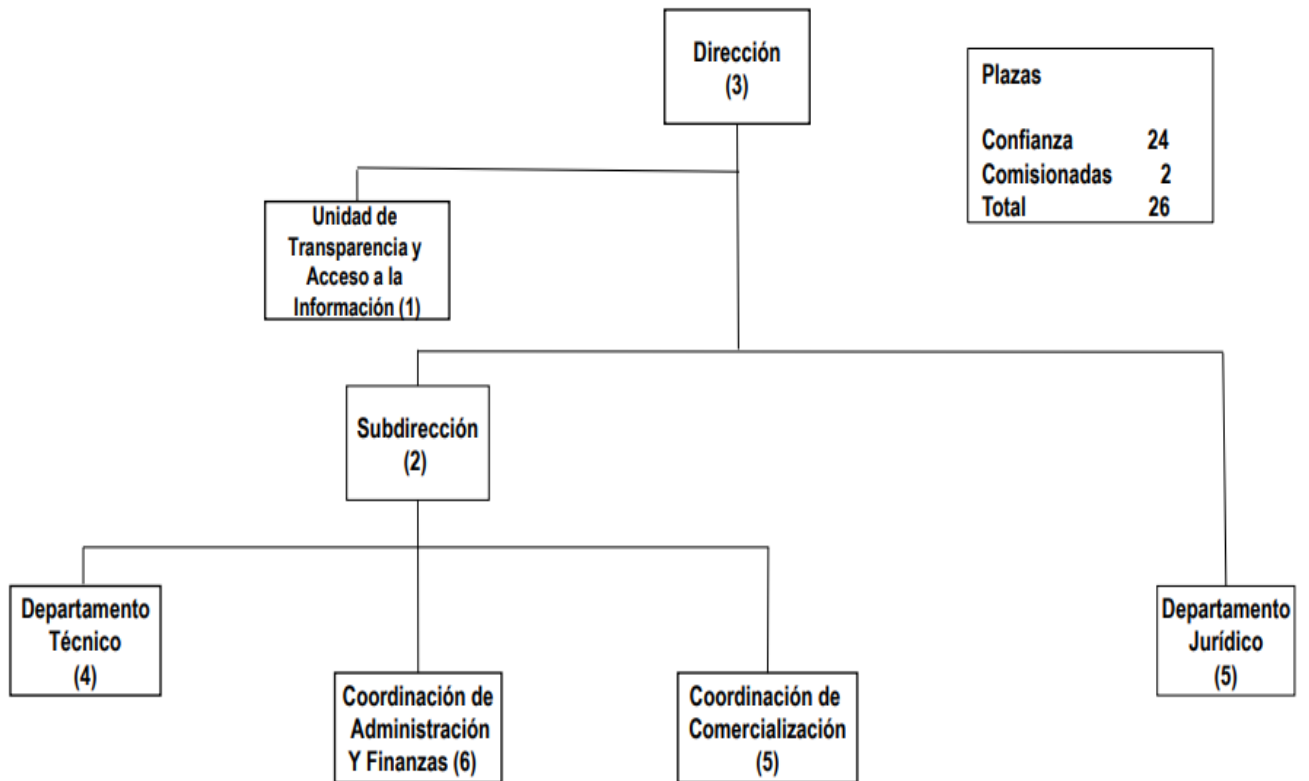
Dirección
(3)

Plazas

| | |
|---|---|
| Confianza | 24 |
| Comisionadas | 2 |
| Total | 26 |

Unidad de Transparencia y Acceso a la Información (1)

Subdirección
(2)

Departamento Técnico
(4)

Coordinación de Administración Y Finanzas (6)

Coordinación de Comercialización
(5)

Departamento Jurídico
(5)